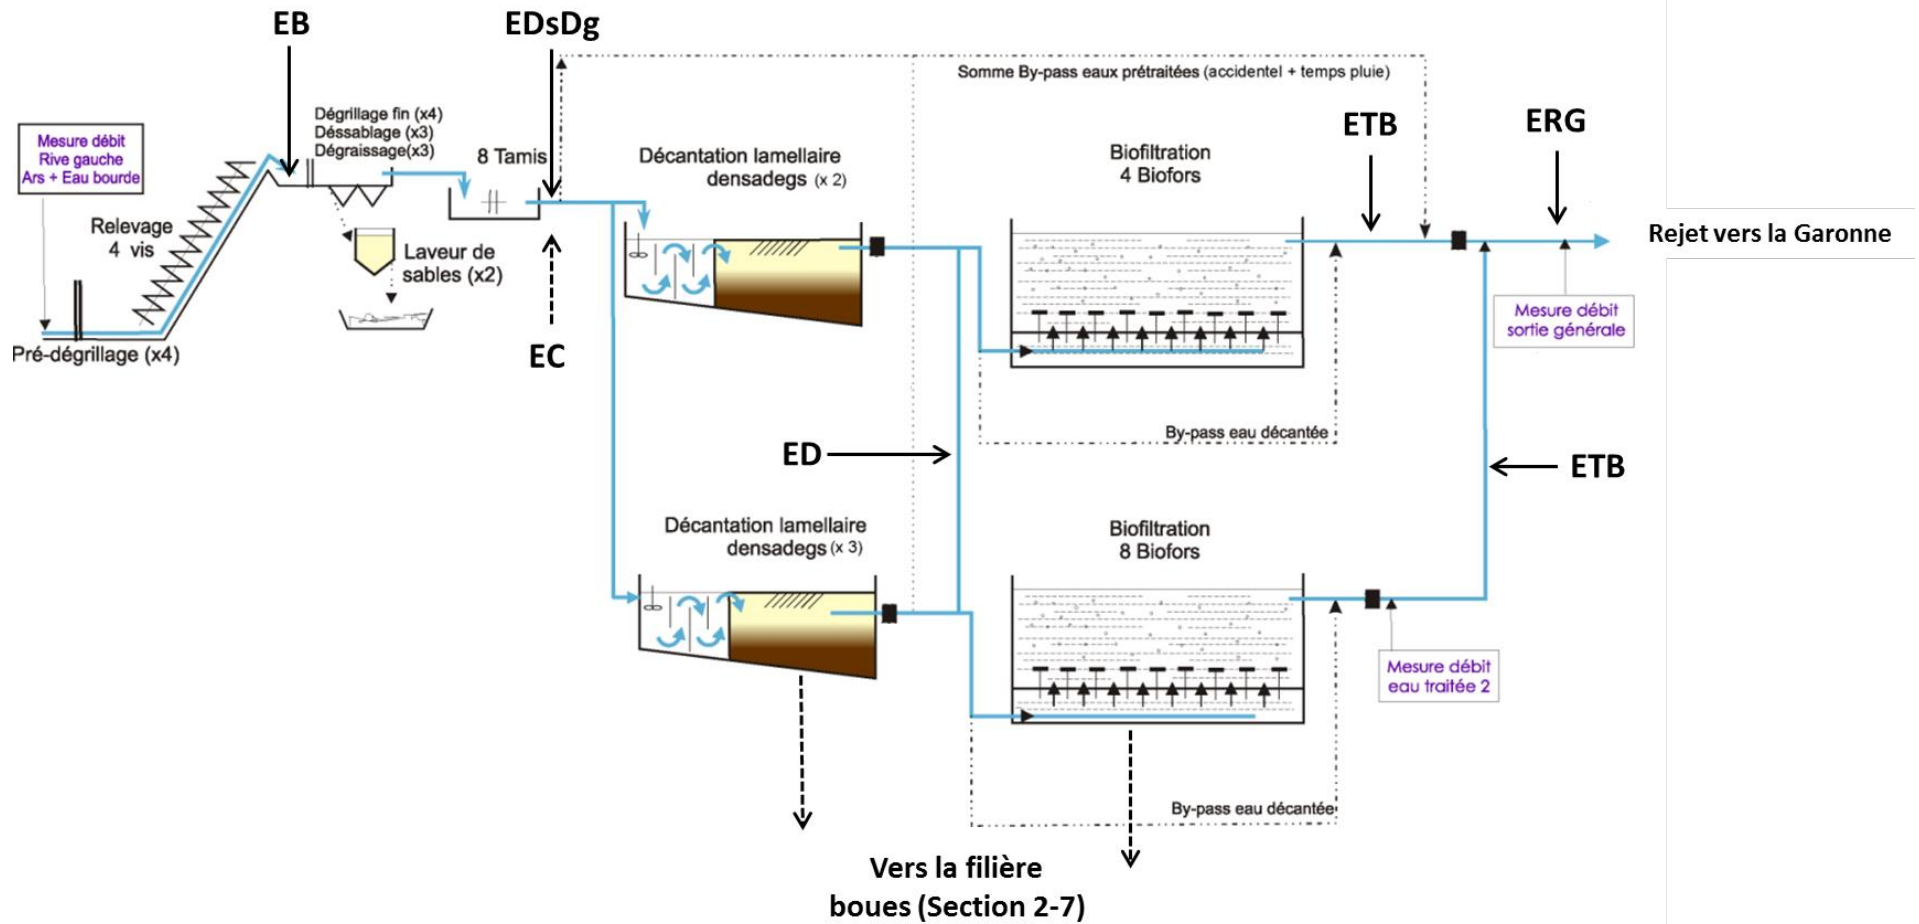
EB

EDsDg

Somme By-pass eaux prétraitées (accidentel + temps pluie)

Mesure débit Rive gauche Ars + Eau bourde

Dégrillage fin (x4)
Déssablage (x3)
Dégraissage(x3)

8 Tamis

Décantation lamellaire densadegs (x 2)

Biofiltration
4 Biofors

ETB

ERG

Rejet vers la Garonne

Relevage 4 vis

Laveur de sables (x2)

Pré-dégrillage (x4)

EC

Mesure débit sortie générale

By-pass eau décantée

ED

ETB

Décantation lamellaire densadegs (x 3)

Biofiltration
8 Biofors

Mesure débit eau traitée 2

By-pass eau décantée

Vers la filière boues (Section 2-7)